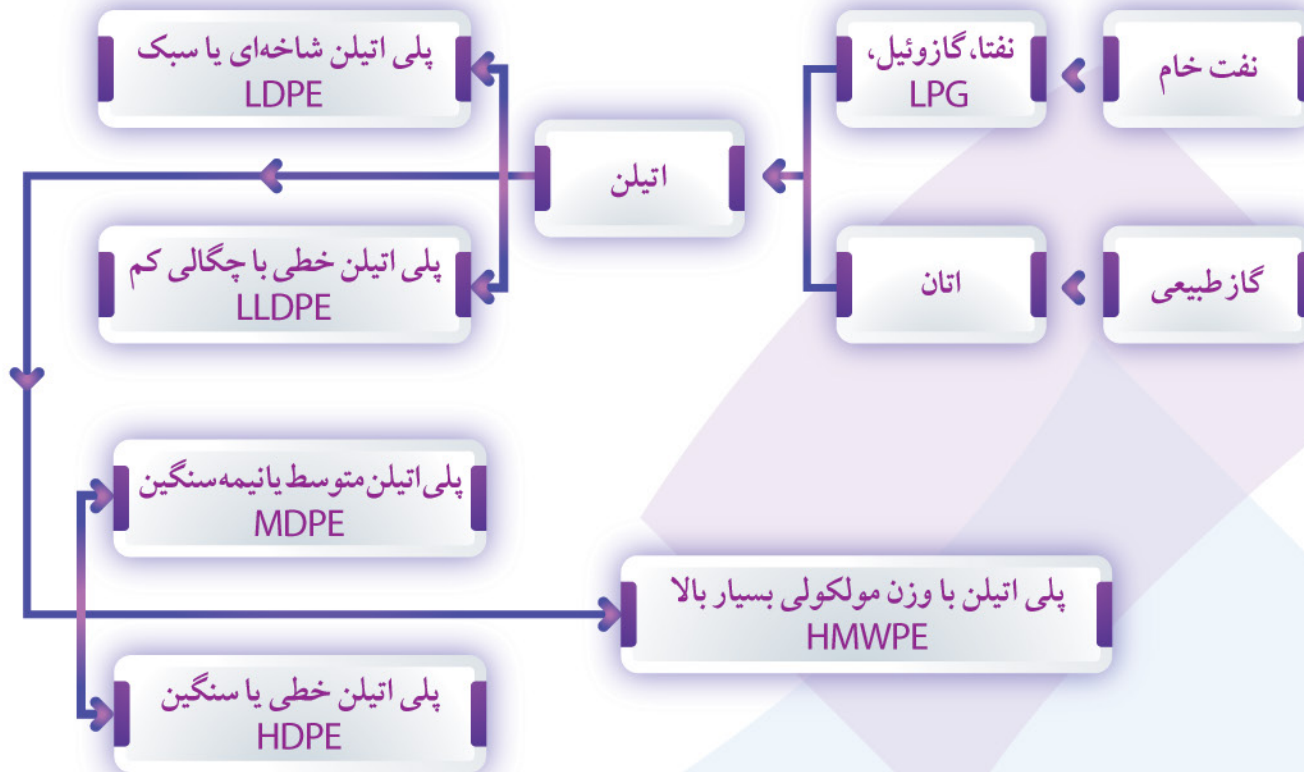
نفت خام

نفتا، گازوئیل،
LPG

گاز طبیعی

اتان

اتیلن

پلی اتیلن شاخه‌ای یا سبک
LDPE

پلی اتیلن خطی با چگالی کم
LLDPE

پلی اتیلن متوسط یا نیمه سنگین
MDPE

پلی اتیلن با وزن مولکولی بسیار بالا
HMWPE

پلی اتیلن خطی یا سنگین
HDPE